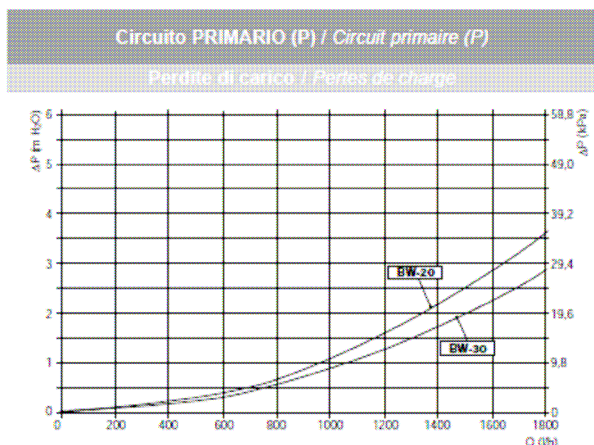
Circuito PRIMARIO (P) / Circuit primaire (P)

Perdite di carico / Pertes de charge

ΔP (m $H_2O$)

6
5
4
3
2
1
0

58,8
49,0
39,2
29,4
19,6
9,8
0

ΔP (kPa)

BW-20

BW-30

0 200 400 600 800 1000 1200 1400 1600 1800

Q (l/h)